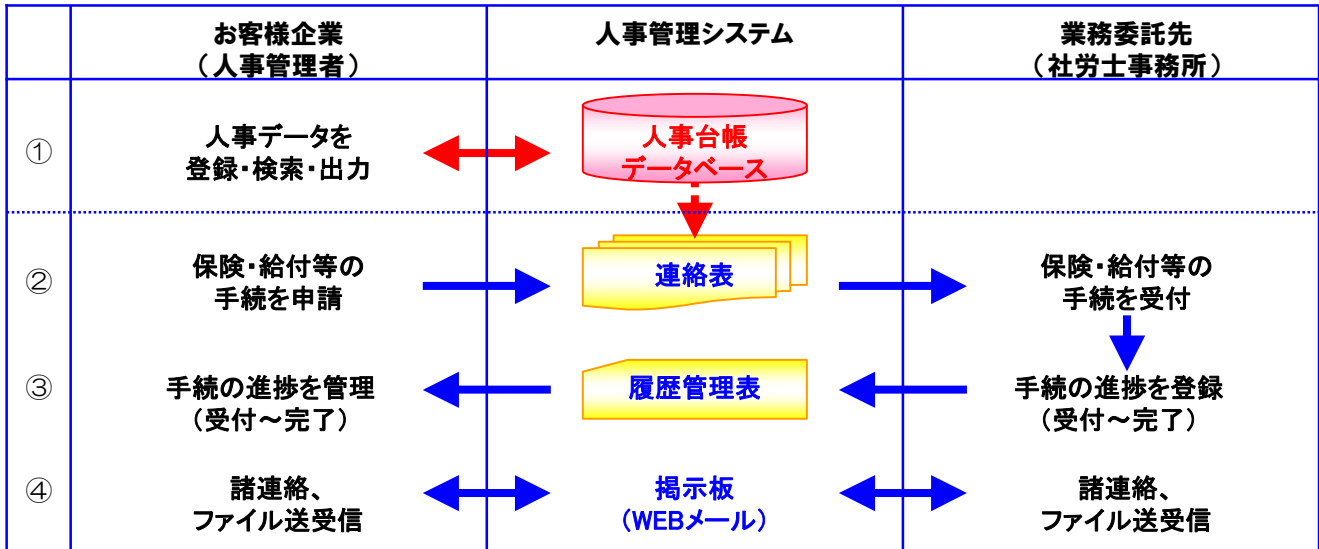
|  | お客様企業（人事管理者） | 人事管理システム | 業務委託先（社労士事務所） |
|---|---|---|---|
| ① | 人事データを登録・検索・出力 | 人事台帳データベース |  |
| ② | 保険・給付等の手続を申請 | 連絡表 | 保険・給付等の手続を受付 |
| ③ | 手続の進捗を管理（受付～完了） | 履歴管理表 | 手続の進捗を登録（受付～完了） |
| ④ | 諸連絡、ファイル送受信 | 掲示板（WEBメール） | 諸連絡、ファイル送受信 |